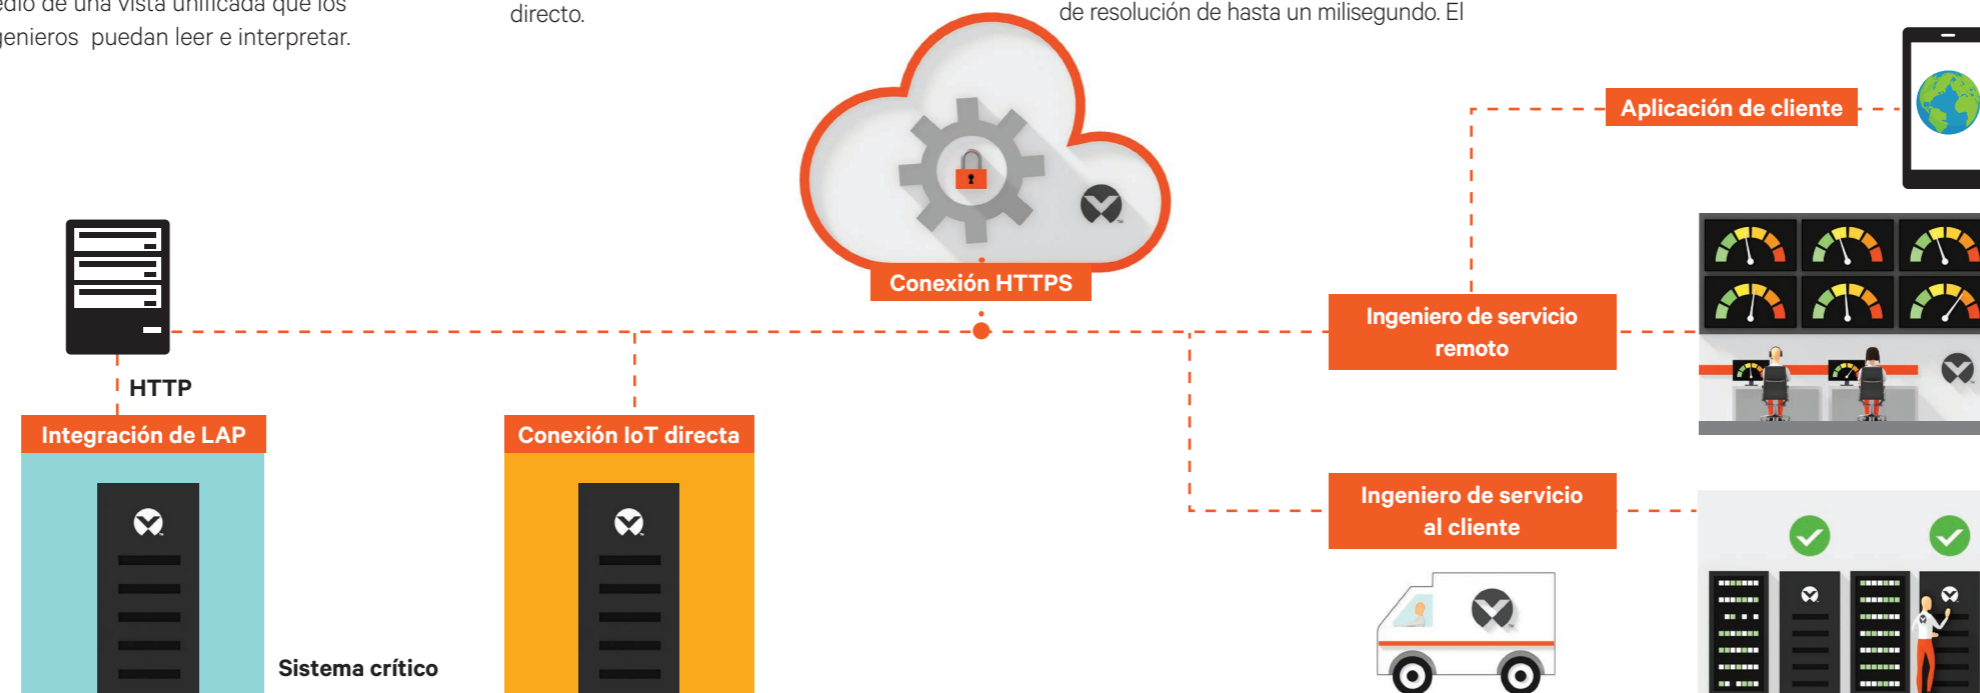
edio de una vista unificada que los genieros puedan leer e interpretar.

directo.

de resolución de hasta un milisegundo. El

Aplicación de cliente

Conexión HTTPS

Ingeniero de servicio remoto

HTTP

Integración de LAP

Conexión IoT directa

Ingeniero de servicio al cliente

Sistema crítico